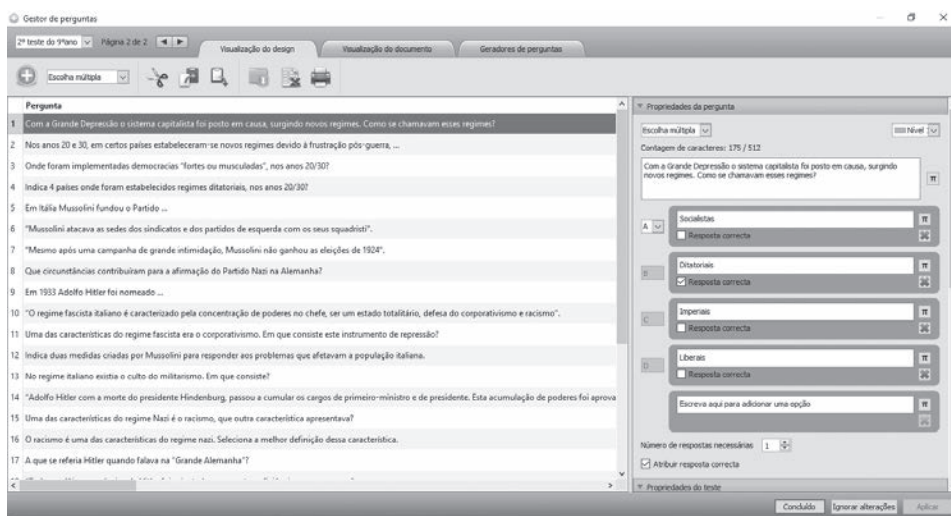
Gestor de perguntas

2º teste do 9ºano | Página 2 de 2 | Visualização do design | Visualização do documento | Geradores de perguntas

Escolha múltipla

| | Pergunta |
|---|---|
| 1 | Com a Grande Depressão o sistema capitalista foi posto em causa, surgindo novos regimes. Como se chamavam esses regimes? |
| 2 | Nos anos 20 e 30, em certos países estabeleceram-se novos regimes devido à frustração pós-guerra, ... |
| 3 | Onde foram implementadas democracias "fortes ou musculadas", nos anos 20/30? |
| 4 | Indica 4 países onde foram estabelecidos regimes ditatoriais, nos anos 20/30? |
| 5 | Em Itália Mussolini fundou o Partido ... |
| 6 | "Mussolini atacava as sedes dos sindicatos e dos partidos de esquerda com os seus squadristi". |
| 7 | "Mesmo após uma campanha de grande intimidação, Mussolini não ganhou as eleições de 1924". |
| 8 | Que circunstâncias contribuíram para a afirmação do Partido Nazi na Alemanha? |
| 9 | Em 1933 Adolfo Hitler foi nomeado ... |
| 10 | "O regime fascista italiano é caracterizado pela concentração de poderes no chefe, ser um estado totalitário, defesa do corporativismo e racismo". |
| 11 | Uma das características do regime fascista era o corporativismo. Em que consiste este instrumento de repressão? |
| 12 | Indica duas medidas criadas por Mussolini para responder aos problemas que afetavam a população italiana. |
| 13 | No regime italiano existia o culto do militarismo. Em que consiste? |
| 14 | "Adolfo Hitler com a morte do presidente Hindenburg, passou a cumular os cargos de primeiro-ministro e de presidente. Esta acumulação de poderes foi aprova |
| 15 | Uma das características do regime Nazi é o racismo, que outra característica apresentava? |
| 16 | O racismo é uma das características do regime nazi. Seleciona a melhor definição dessa característica. |
| 17 | A que se referia Hitler quando falava na "Grande Alemanha"? |

Propriedades da pergunta

Escolha múltipla | Nível

Contagem de caracteres: 175 / 512

Com a Grande Depressão o sistema capitalista foi posto em causa, surgindo novos regimes. Como se chamavam esses regimes?

A Socialistas
Resposta correcta

B Ditatoriais
Resposta correcta

C Imperiais
Resposta correcta

D Liberais
Resposta correcta

Escreva aqui para adicionar uma opção

Número de respostas necessárias 1

Atribuir resposta correcta

Propriedades do teste

Concluído | Ignorar alterações | Aplicar